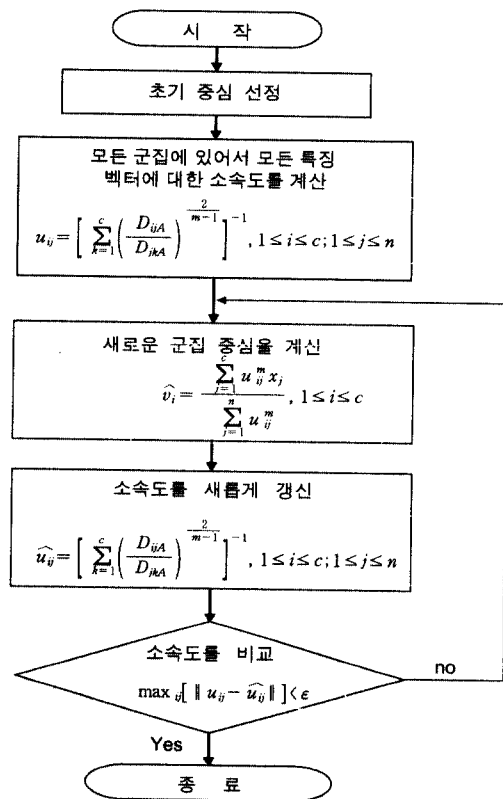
시 작

초기 중심 선정

모든 군집에 있어서 모든 특징 벡터에 대한 소속도를 계산

$u_{ij} = \left[ \sum_{k=1}^{c} \left( \frac{D_{ijA}}{D_{jkA}} \right)^{\frac{2}{m-1}} \right]^{-1}, 1 \leq i \leq c; 1 \leq j \leq n$

새로운 군집 중심을 계산

$\widehat{v_i} = \frac{\sum_{j=1}^{c} u_{ij}^{m} x_j}{\sum_{j=1}^{n} u_{ij}^{m}}, 1 \leq i \leq c$

소속도를 새롭게 갱신

$\widehat{u_{ij}} = \left[ \sum_{k=1}^{c} \left( \frac{D_{ijA}}{D_{jkA}} \right)^{\frac{2}{m-1}} \right]^{-1}, 1 \leq i \leq c; 1 \leq j \leq n$

소속도를 비교

$\max_{ij}[\, \| u_{ij} - \widehat{u_{ij}} \| \,] \langle \epsilon$

no

Yes

종 료